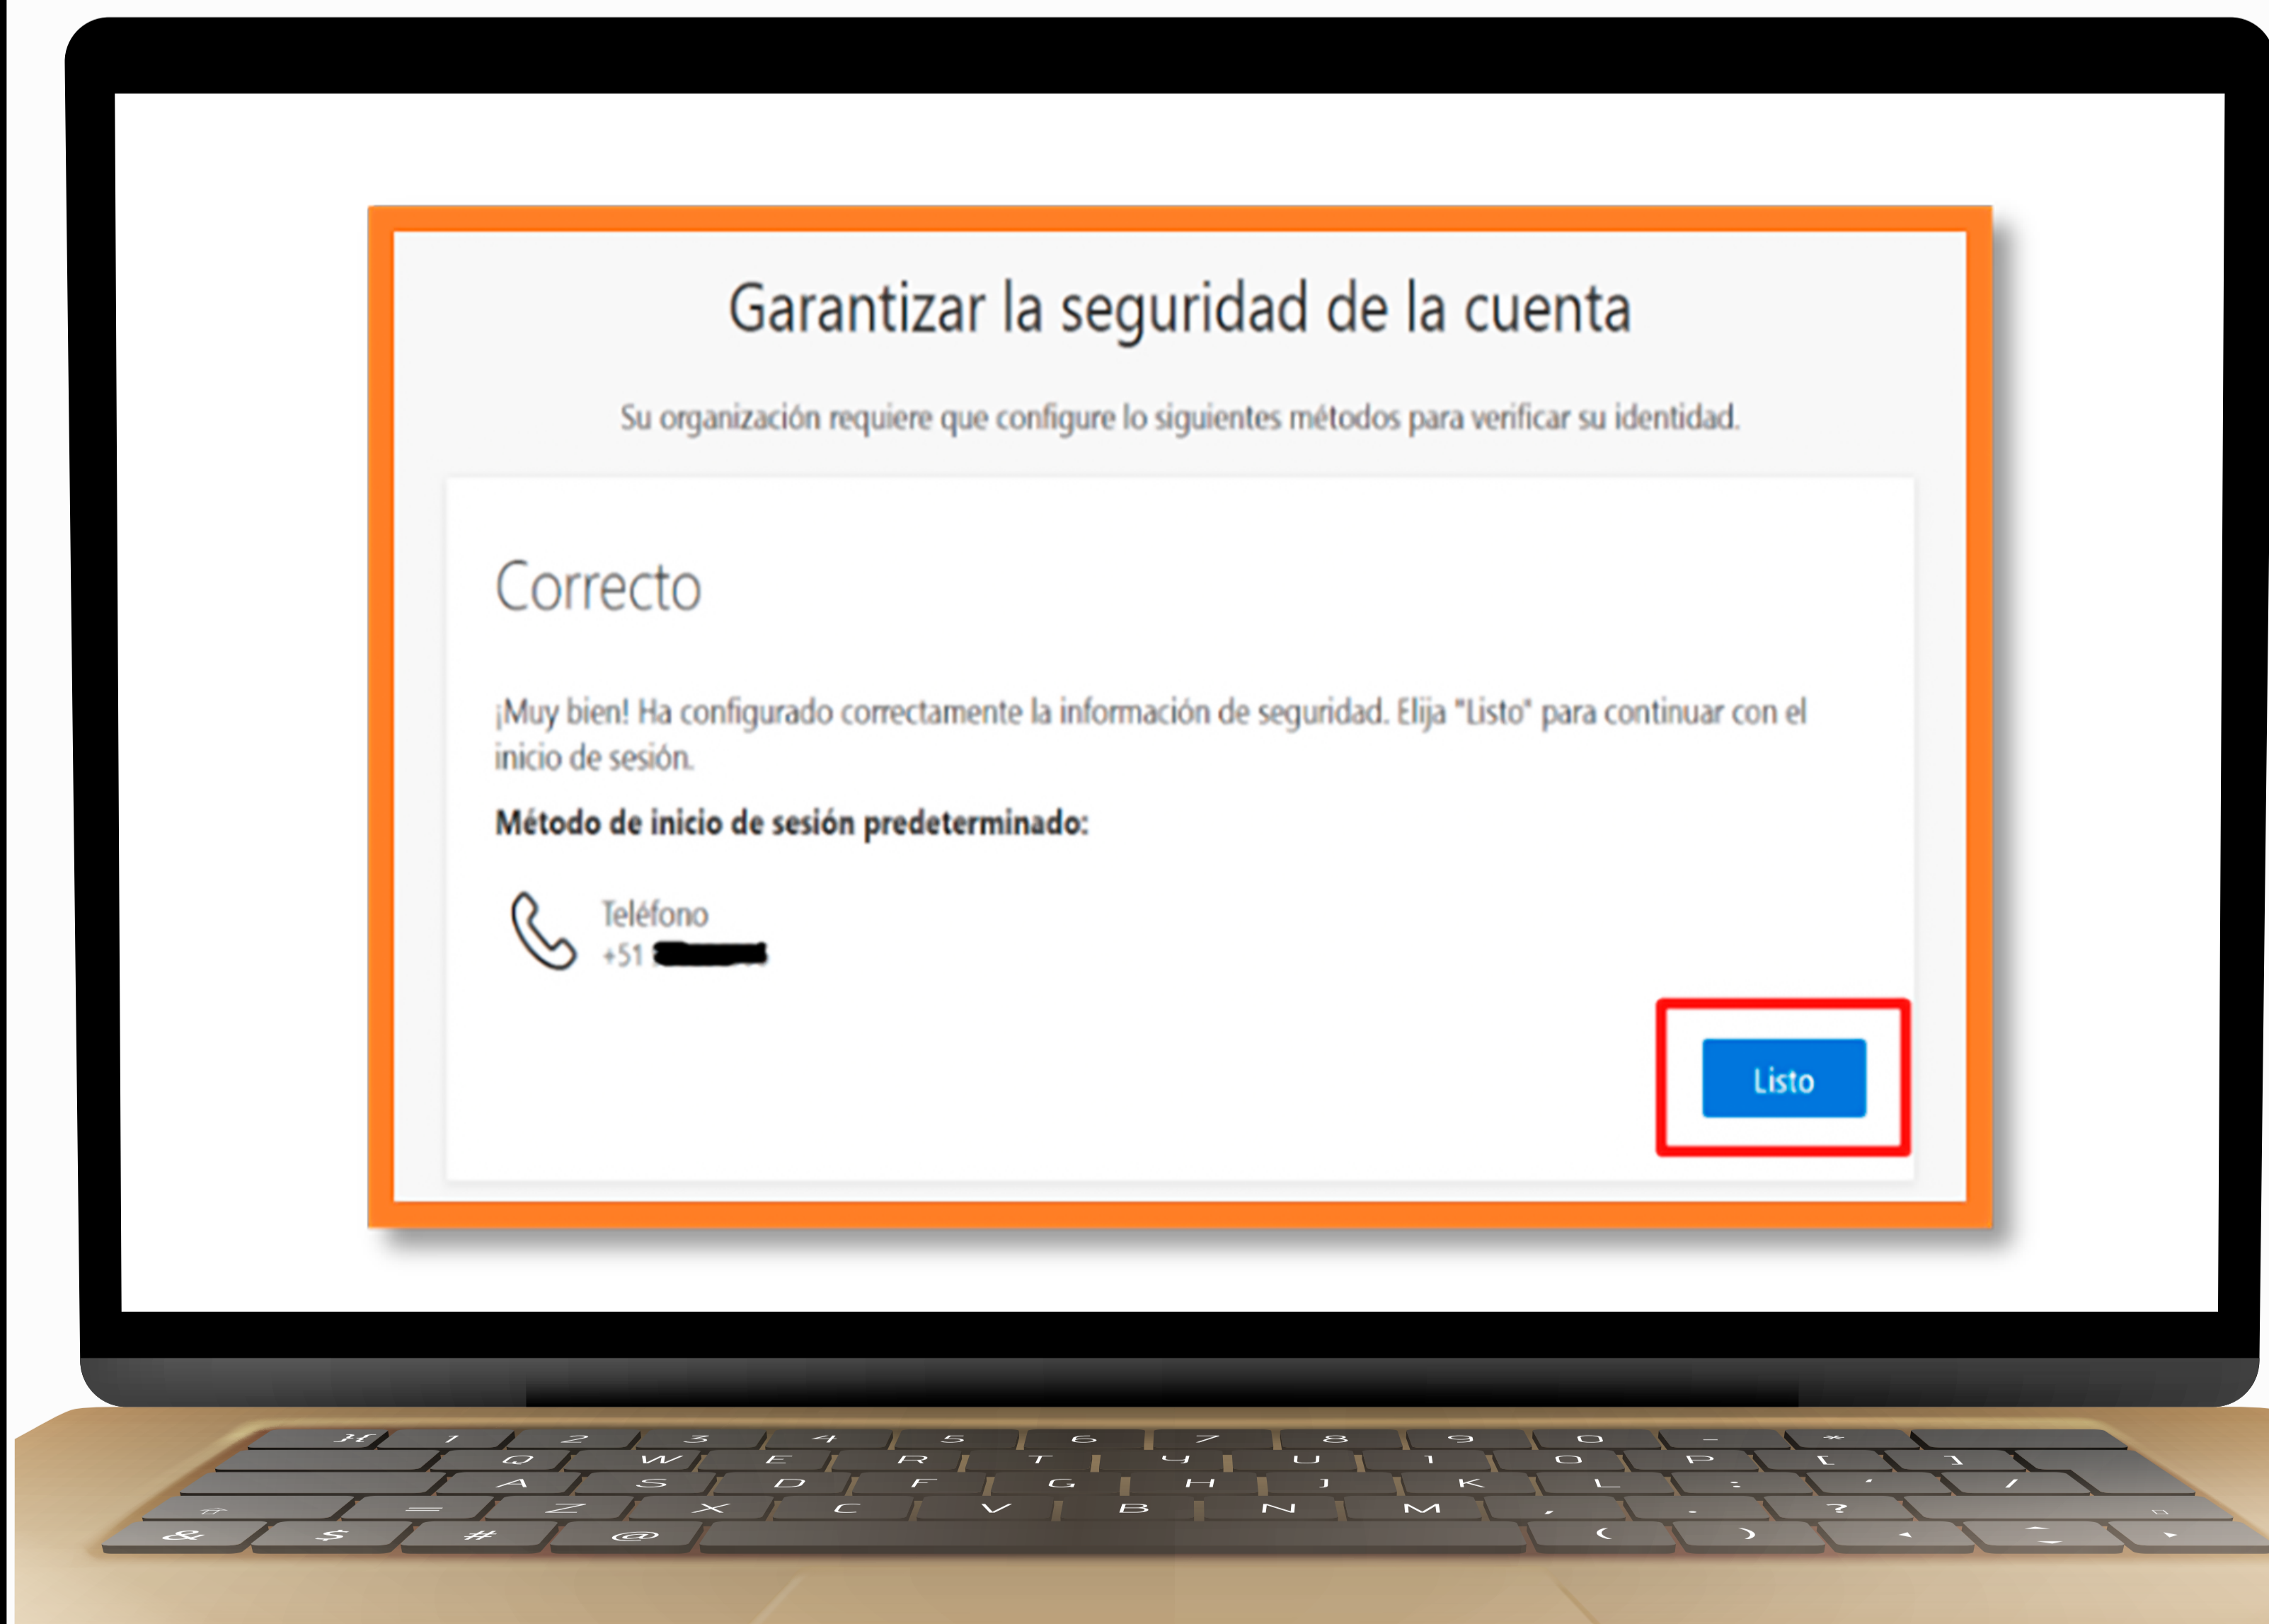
Garantizar la seguridad de la cuenta

Su organización requiere que configure lo siguientes métodos para verificar su identidad.

Correcto

¡Muy bien! Ha configurado correctamente la información de seguridad. Elija "Listo" para continuar con el inicio de sesión.

Método de inicio de sesión predeterminado:

Teléfono
+51 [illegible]

Listo